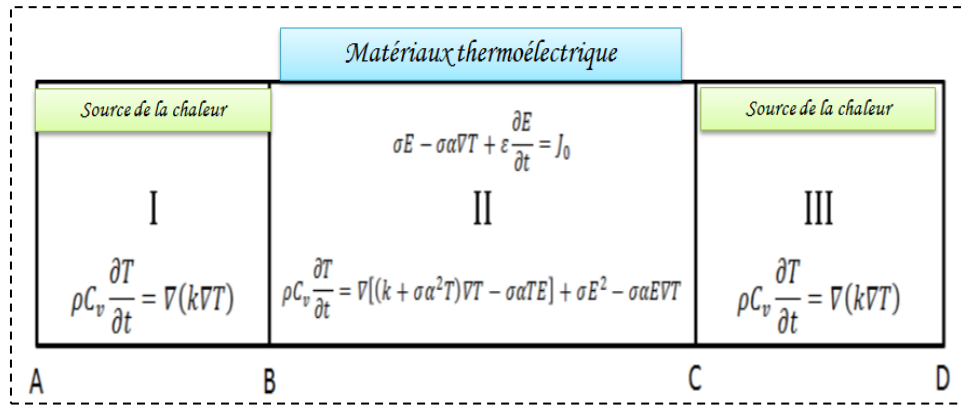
Matériaux thermoélectrique

Source de la chaleur

I

$\rho C_v \frac{\partial T}{\partial t} = \nabla(k\nabla T)$

$\sigma E - \sigma\alpha\nabla T + \varepsilon\frac{\partial E}{\partial t} = J_0$

II

$\rho C_v \frac{\partial T}{\partial t} = \nabla[(k + \sigma\alpha^2 T)\nabla T - \sigma\alpha T E] + \sigma E^2 - \sigma\alpha E\nabla T$

Source de la chaleur

III

$\rho C_v \frac{\partial T}{\partial t} = \nabla(k\nabla T)$

A

B

C

D